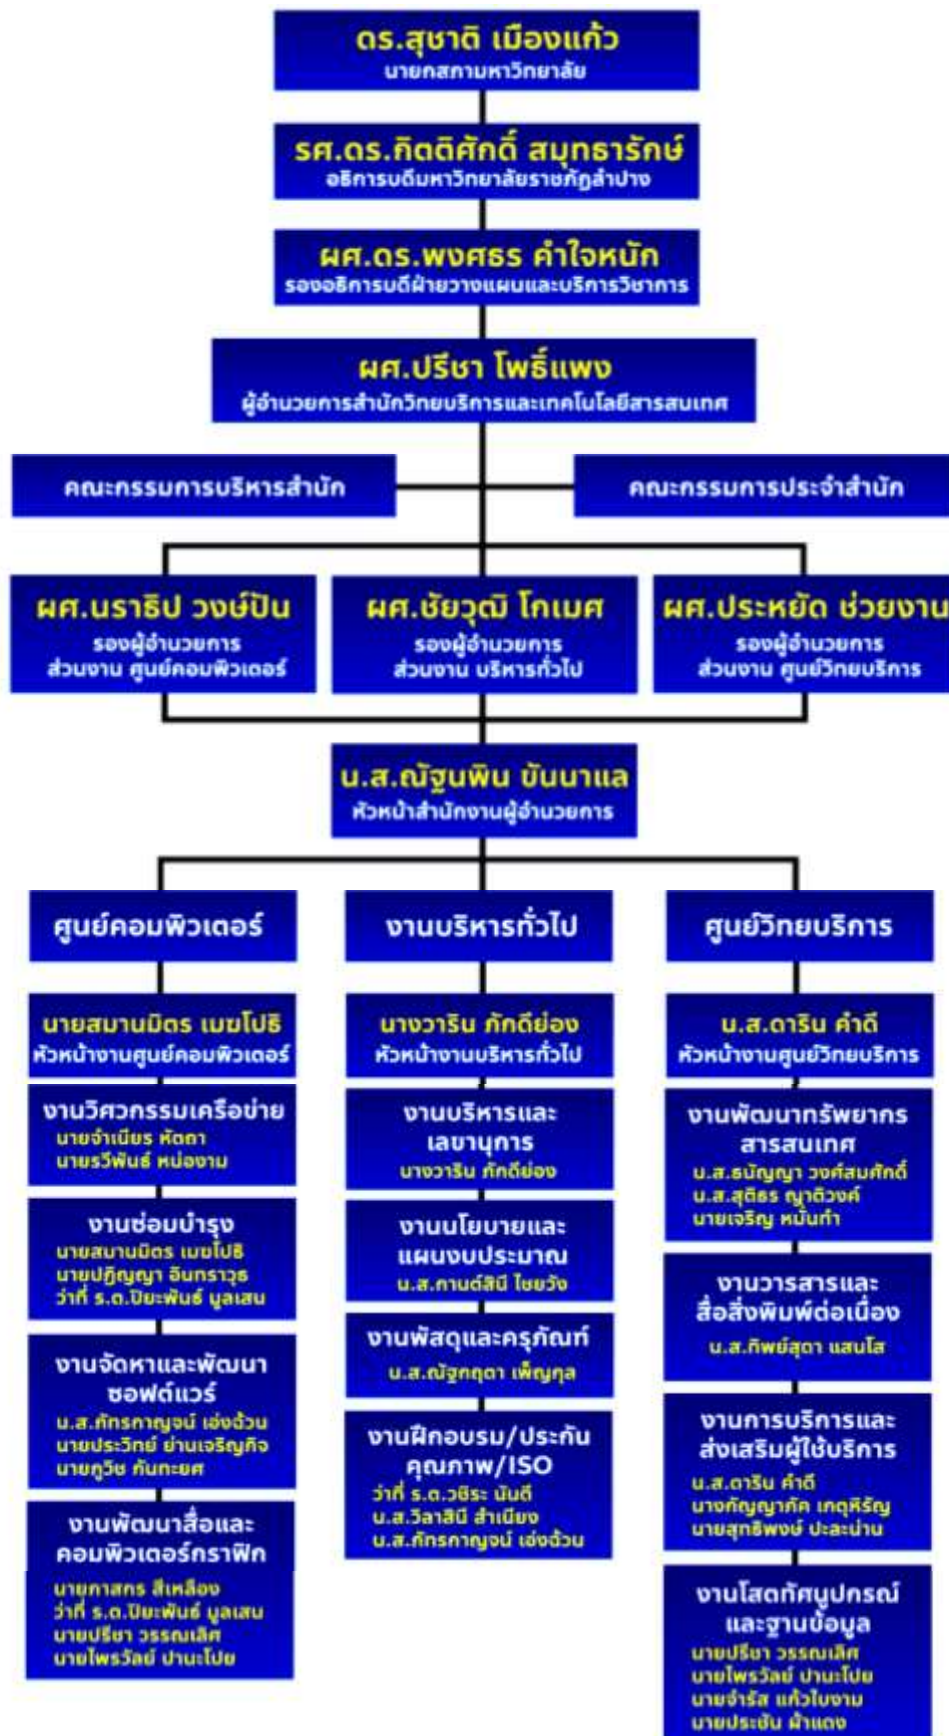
ดร.สุชาติ เมืองแก้ว
นายกสภามหาวิทยาลัย

รศ.ดร.กิตติศักดิ์ สมุทธารักษ์
อธิการบดีมหาวิทยาลัยราชภัฏลำปาง

ผศ.ดร.พงศธร คำใจหนัก
รองอธิการบดีฝ่ายวางแผนและบริการวิชาการ

ผศ.ปรีชา โพธิ์แพง
ผู้อำนวยการสำนักวิทยบริการและเทคโนโลยีสารสนเทศ

คณะกรรมการบริหารสำนัก

คณะกรรมการประจำสำนัก

ผศ.นราธิป วงษ์ปัน
รองผู้อำนวยการ
ส่วนงาน ศูนย์คอมพิวเตอร์

ผศ.ชัยวุฒิ โกเมศ
รองผู้อำนวยการ
ส่วนงาน บริหารทั่วไป

ผศ.ประหยัด ช่วยงาน
รองผู้อำนวยการ
ส่วนงาน ศูนย์วิทยบริการ

น.ส.ณัฐนพิน ขันนาแล
หัวหน้าสำนักงานผู้อำนวยการ

ศูนย์คอมพิวเตอร์

นายสมานมิตร เมฆโปธิ
หัวหน้างานศูนย์คอมพิวเตอร์

งานวิศวกรรมเครือข่าย
นายจำเนียร หัตถา
นายรวีพันธ์ หน่องาม

งานซ่อมบำรุง
นายสมานมิตร เมฆโปธิ
นายปฏิญญา อินทราวุธ
ว่าที่ ร.ต.ปิยะพันธ์ มูลเสน

งานจัดหาและพัฒนาซอฟต์แวร์
น.ส.ภัทรกาญจน์ เฮ่งฉ้วน
นายประวิทย์ ย่านเจริญกิจ
นายภูวิช กันทะยศ

งานพัฒนาสื่อและคอมพิวเตอร์กราฟิก
นายภาสกร สีเหลือง
ว่าที่ ร.ต.ปิยะพันธ์ มูลเสน
นายปรีชา วรรณเลิศ
นายไพรวัลย์ ปานะโปย

งานบริหารทั่วไป

นางวาริน ภักดีย่อง
หัวหน้างานบริหารทั่วไป

งานบริหารและเลขานุการ
นางวาริน ภักดีย่อง

งานนโยบายและแผนงบประมาณ
น.ส.กานต์สินี ไชยวัง

งานพัสดุและครุภัณฑ์
น.ส.ณัฐกฤตา เพ็ญกุล

งานฝึกอบรม/ประกันคุณภาพ/ISO
ว่าที่ ร.ต.วชิระ นันดี
น.ส.วิลาสินี สำเนียง
น.ส.ภัทรกาญจน์ เฮ่งฉ้วน

ศูนย์วิทยบริการ

น.ส.ดาริน คำดี
หัวหน้างานศูนย์วิทยบริการ

งานพัฒนาทรัพยากรสารสนเทศ
น.ส.ธนัญญา วงศ์สมศักดิ์
น.ส.สุติธร ญาติวงศ์
นายเจริญ หมั้นทำ

งานวารสารและสื่อสิ่งพิมพ์ต่อเนื่อง
น.ส.ทิพย์สุดา แสนโส

งานการบริการและส่งเสริมผู้ใช้บริการ
น.ส.ดาริน คำดี
นางกัญญาภัค เกตุหิรัญ
นายสุทธิพงษ์ ปะละน่าน

งานโสตทัศนูปกรณ์และฐานข้อมูล
นายปรีชา วรรณเลิศ
นายไพรวัลย์ ปานะโปย
นายจำรัส แก้วใบงาม
นายประชัน ผ้าแดง